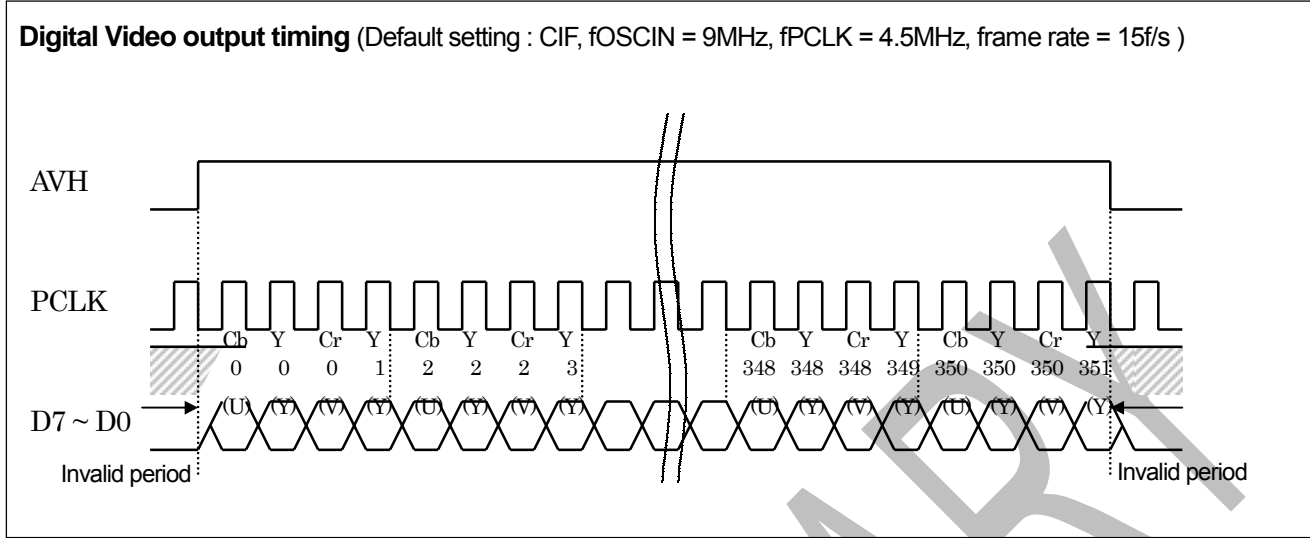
**Digital Video output timing** (Default setting : CIF, fOSCIN = 9MHz, fPCLK = 4.5MHz, frame rate = 15f/s )

AVH

PCLK

Cb Y Cr Y Cb Y Cr Y Cb Y Cr Y Cb Y Cr Y

0 0 0 1 2 2 2 3 348 348 348 349 350 350 350 351

D7 ~ D0

(U) (Y) (V) (Y) (U) (Y) (V) (Y) (U) (Y) (V) (Y) (U) (Y) (V) (Y)

Invalid period

Invalid period